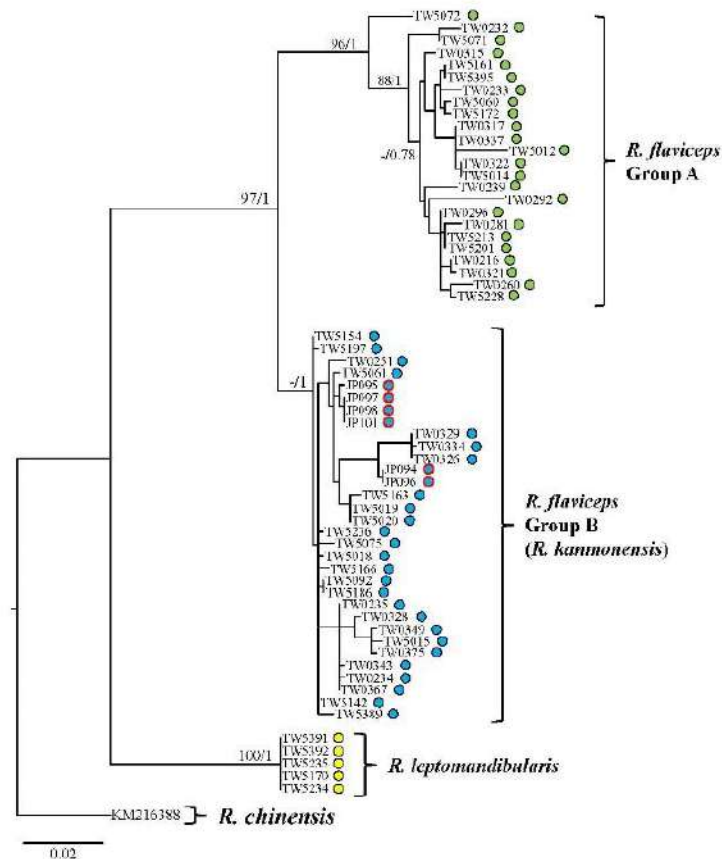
96/1
TW5072
TW0232
TW5071
TW0315
TW5161
TW5395
TW0233
TW5060
TW5172
TW0317
TW0337
TW5012
TW0322
TW5014
TW0239
TW0292
TW0296
TW0281
TW5213
TW5201
TW0216
TW0321
TW0260
TW5228
88/1
-/0.78
R. flaviceps
Group A
97/1
TW5154
TW5197
TW0251
TW5061
JP095
JP097
JP098
JP101
TW0329
TW0334
TW0326
JP094
JP096
TW5163
TW5019
TW5020
TW5236
TW5075
TW5018
TW5166
TW5092
TW5186
TW0235
TW0328
TW0349
TW5015
TW0375
TW0343
TW0234
TW0367
TW5142
TW5389
-/1
R. flaviceps
Group B
(R. kannonensis)
100/1
TW5391
TW5392
TW5235
TW5170
TW5234
R. leptomandibularis
KM216388
R. chinensis
0.02